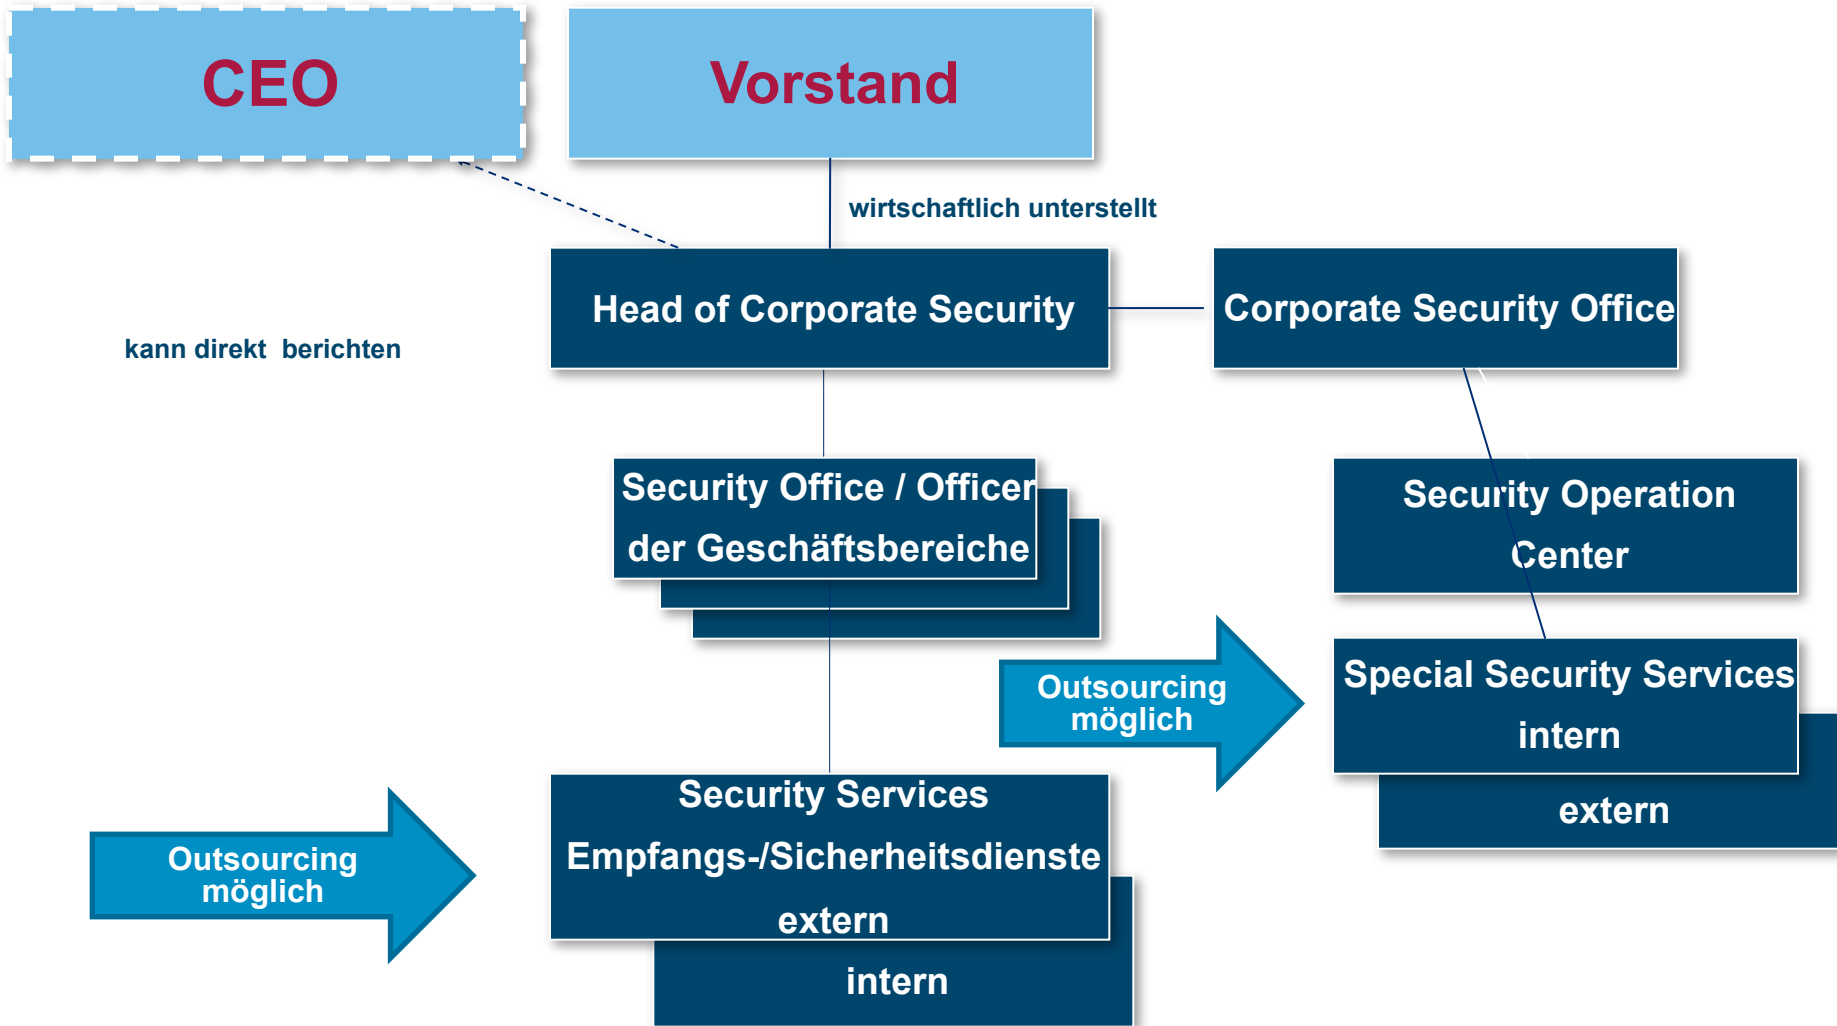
CEO

Vorstand

wirtschaftlich unterstellt

Head of Corporate Security

Corporate Security Office

kann direkt berichten

Security Office / Officer der Geschäftsbereiche

Security Operation Center

Outsourcing möglich

Special Security Services intern

extern

Security Services Empfangs-/Sicherheitsdienste extern

intern

Outsourcing möglich